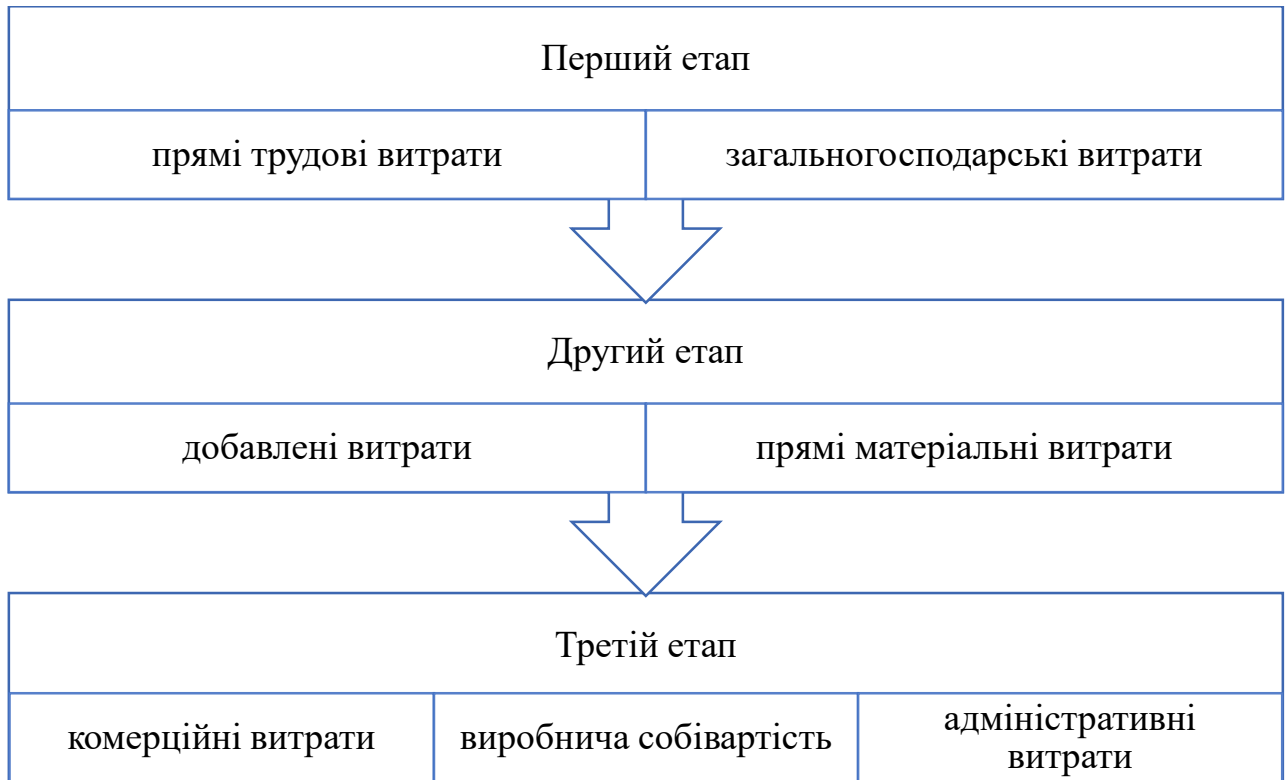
Перший етап

| прямі трудові витрати | загальногосподарські витрати |
|---|---|

Другий етап

| добавлені витрати | прямі матеріальні витрати |
|---|---|

Третій етап

| комерційні витрати | виробнича собівартість | адміністративні витрати |
|---|---|---|